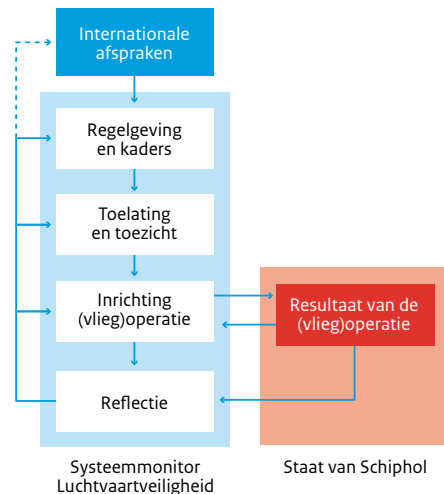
Internationale afspraken

Regelgeving en kaders

Toelating en toezicht

Inrichting (vlieg)operatie

Reflectie

Resultaat van de (vlieg)operatie

Systeemmonitor Luchtvaartveiligheid

Staat van Schiphol